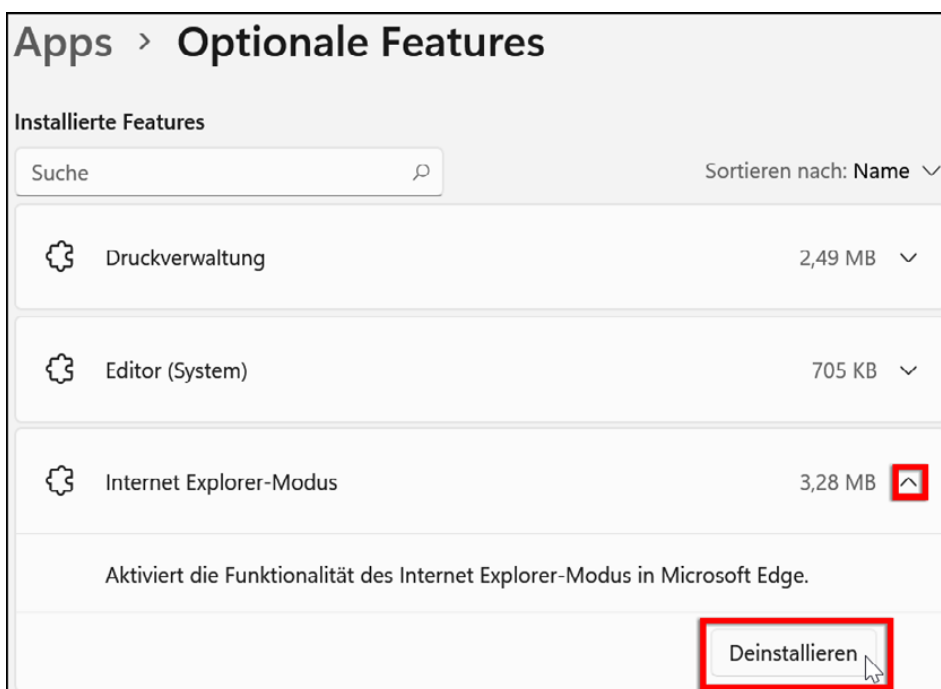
Apps › Optionale Features

Installierte Features

Suche

Sortieren nach: Name

Druckverwaltung 2,49 MB

Editor (System) 705 KB

Internet Explorer-Modus 3,28 MB

Aktiviert die Funktionalität des Internet Explorer-Modus in Microsoft Edge.

Deinstallieren